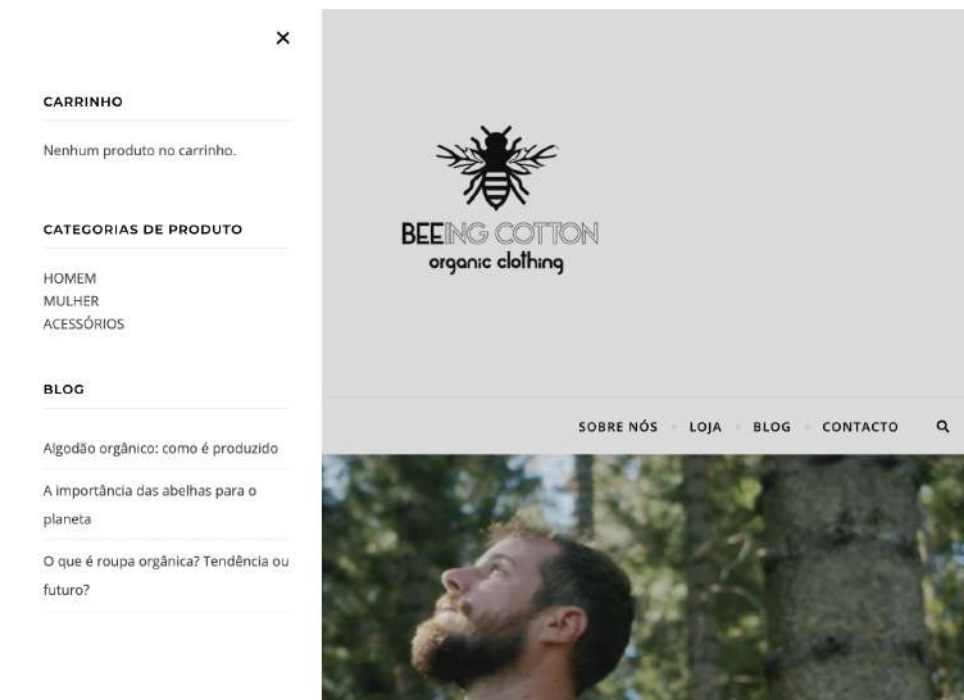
×

CARRINHO

Nenhum produto no carrinho.

CATEGORIAS DE PRODUTO

HOMEM
MULHER
ACESSÓRIOS

BLOG

Algodão orgânico: como é produzido

A importância das abelhas para o planeta

O que é roupa orgânica? Tendência ou futuro?

BEEING COTTON
organic clothing

SOBRE NÓS LOJA BLOG CONTACTO